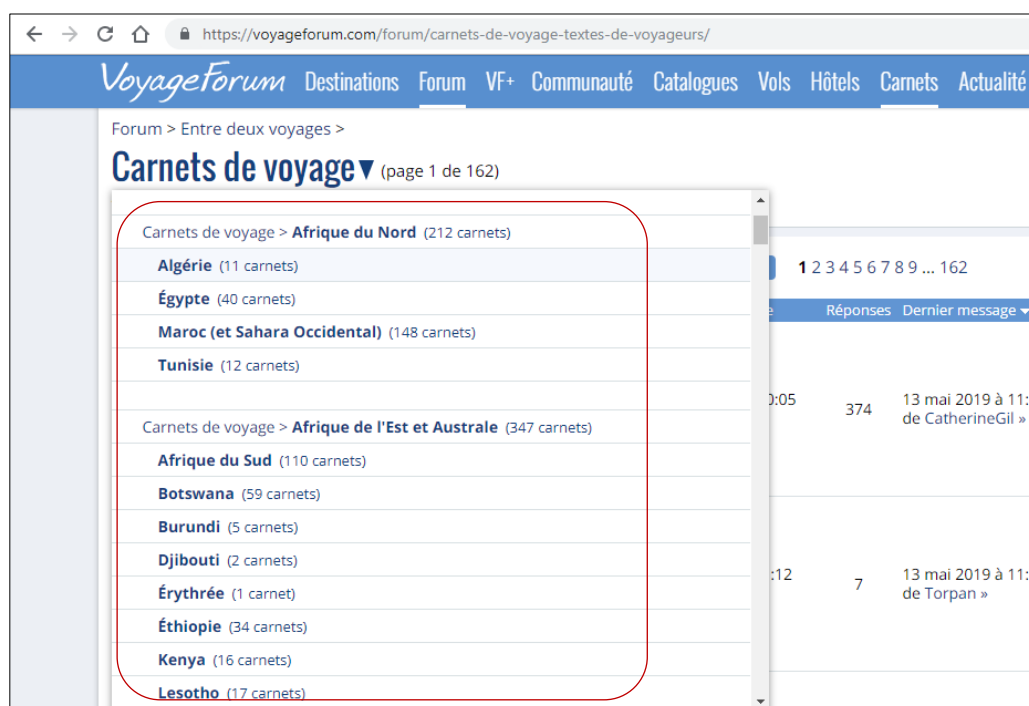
https://voyageforum.com/forum/carnets-de-voyage-textes-de-voyageurs/

VoyageForum Destinations Forum VF+ Communauté Catalogues Vols Hôtels Carnets Actualité

Forum > Entre deux voyages >

Carnets de voyage ▾ (page 1 de 162)

Carnets de voyage > Afrique du Nord (212 carnets)

Algérie (11 carnets)

Égypte (40 carnets)

Maroc (et Sahara Occidental) (148 carnets)

Tunisie (12 carnets)

Carnets de voyage > Afrique de l'Est et Australe (347 carnets)

Afrique du Sud (110 carnets)

Botswana (59 carnets)

Burundi (5 carnets)

Djibouti (2 carnets)

Érythrée (1 carnet)

Éthiopie (34 carnets)

Kenya (16 carnets)

Lesotho (17 carnets)

1 2 3 4 5 6 7 8 9 ... 162

Réponses Dernier message

0:05 374 13 mai 2019 à 11: de CatherineGil »

:12 7 13 mai 2019 à 11: de Torpan »